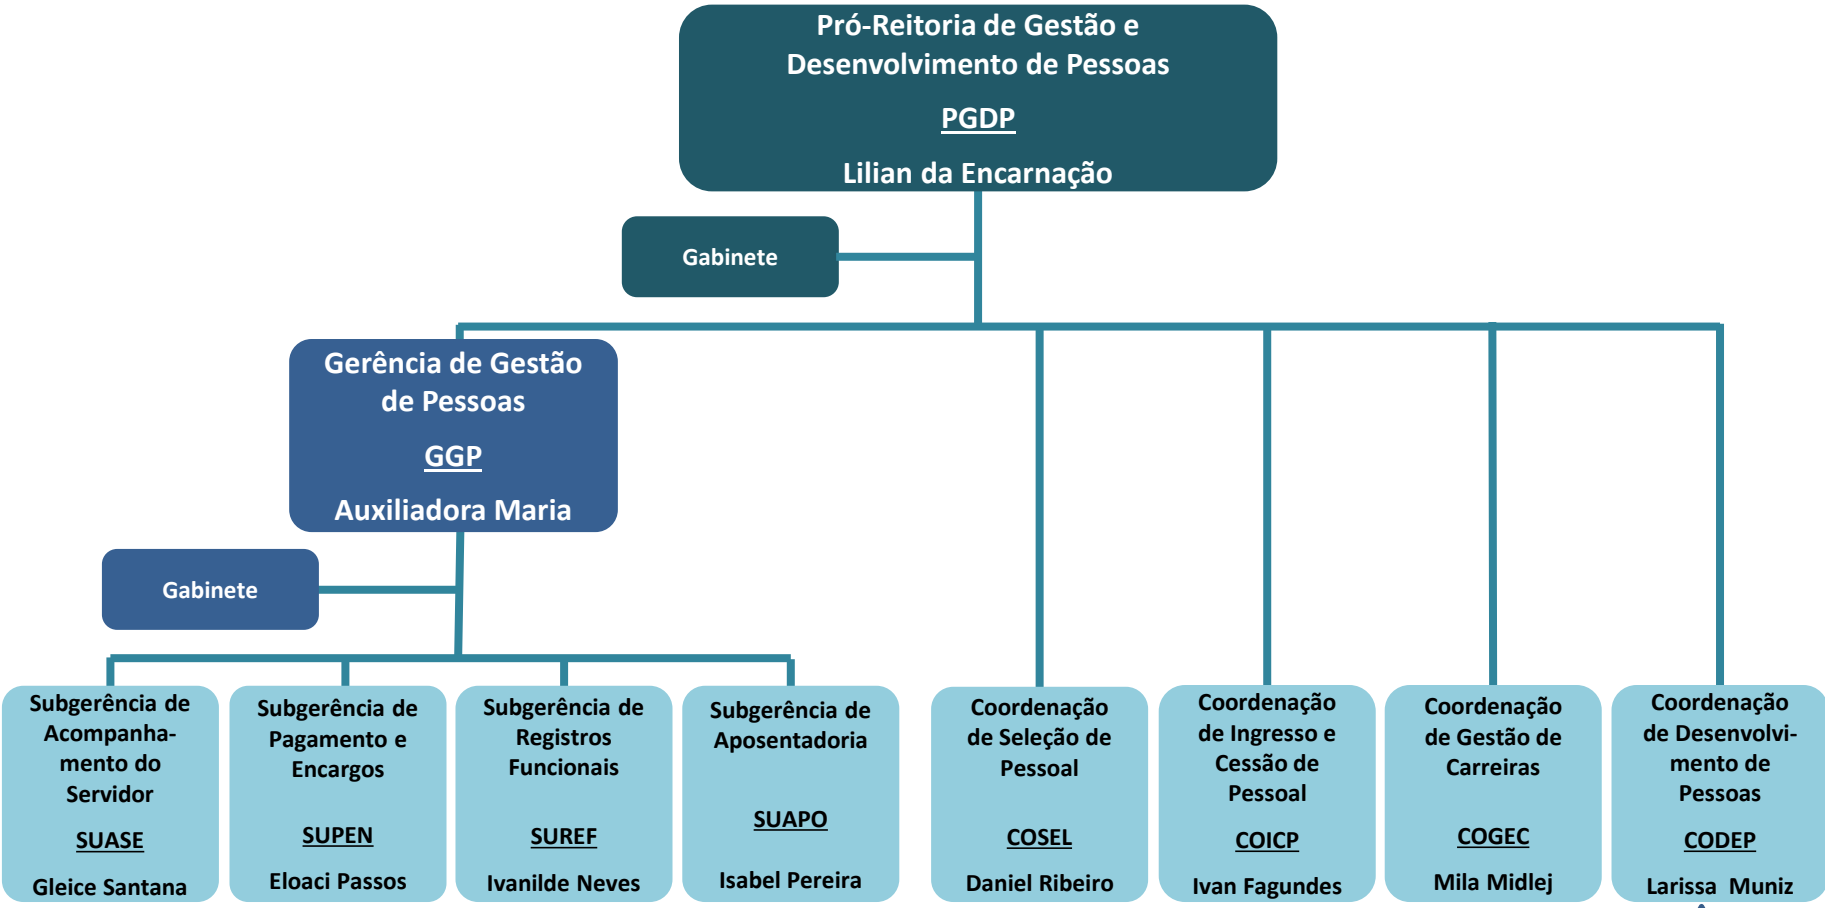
Pró-Reitoria de Gestão e Desenvolvimento de Pessoas

PGDP

Lilian da Encarnação

Gabinete

Gerência de Gestão de Pessoas

GGP

Auxiliadora Maria

Gabinete

Subgerência de Acompanhamento do Servidor

SUASE

Gleice Santana

Subgerência de Pagamento e Encargos

SUPEN

Eloaci Passos

Subgerência de Registros Funcionais

SUREF

Ivanilde Neves

Subgerência de Aposentadoria

SUAPO

Isabel Pereira

Coordenação de Seleção de Pessoal

COSEL

Daniel Ribeiro

Coordenação de Ingresso e Cessão de Pessoal

COICP

Ivan Fagundes

Coordenação de Gestão de Carreiras

COGEC

Mila Midlej

Coordenação de Desenvolvimento de Pessoas

CODEP

Larissa Muniz